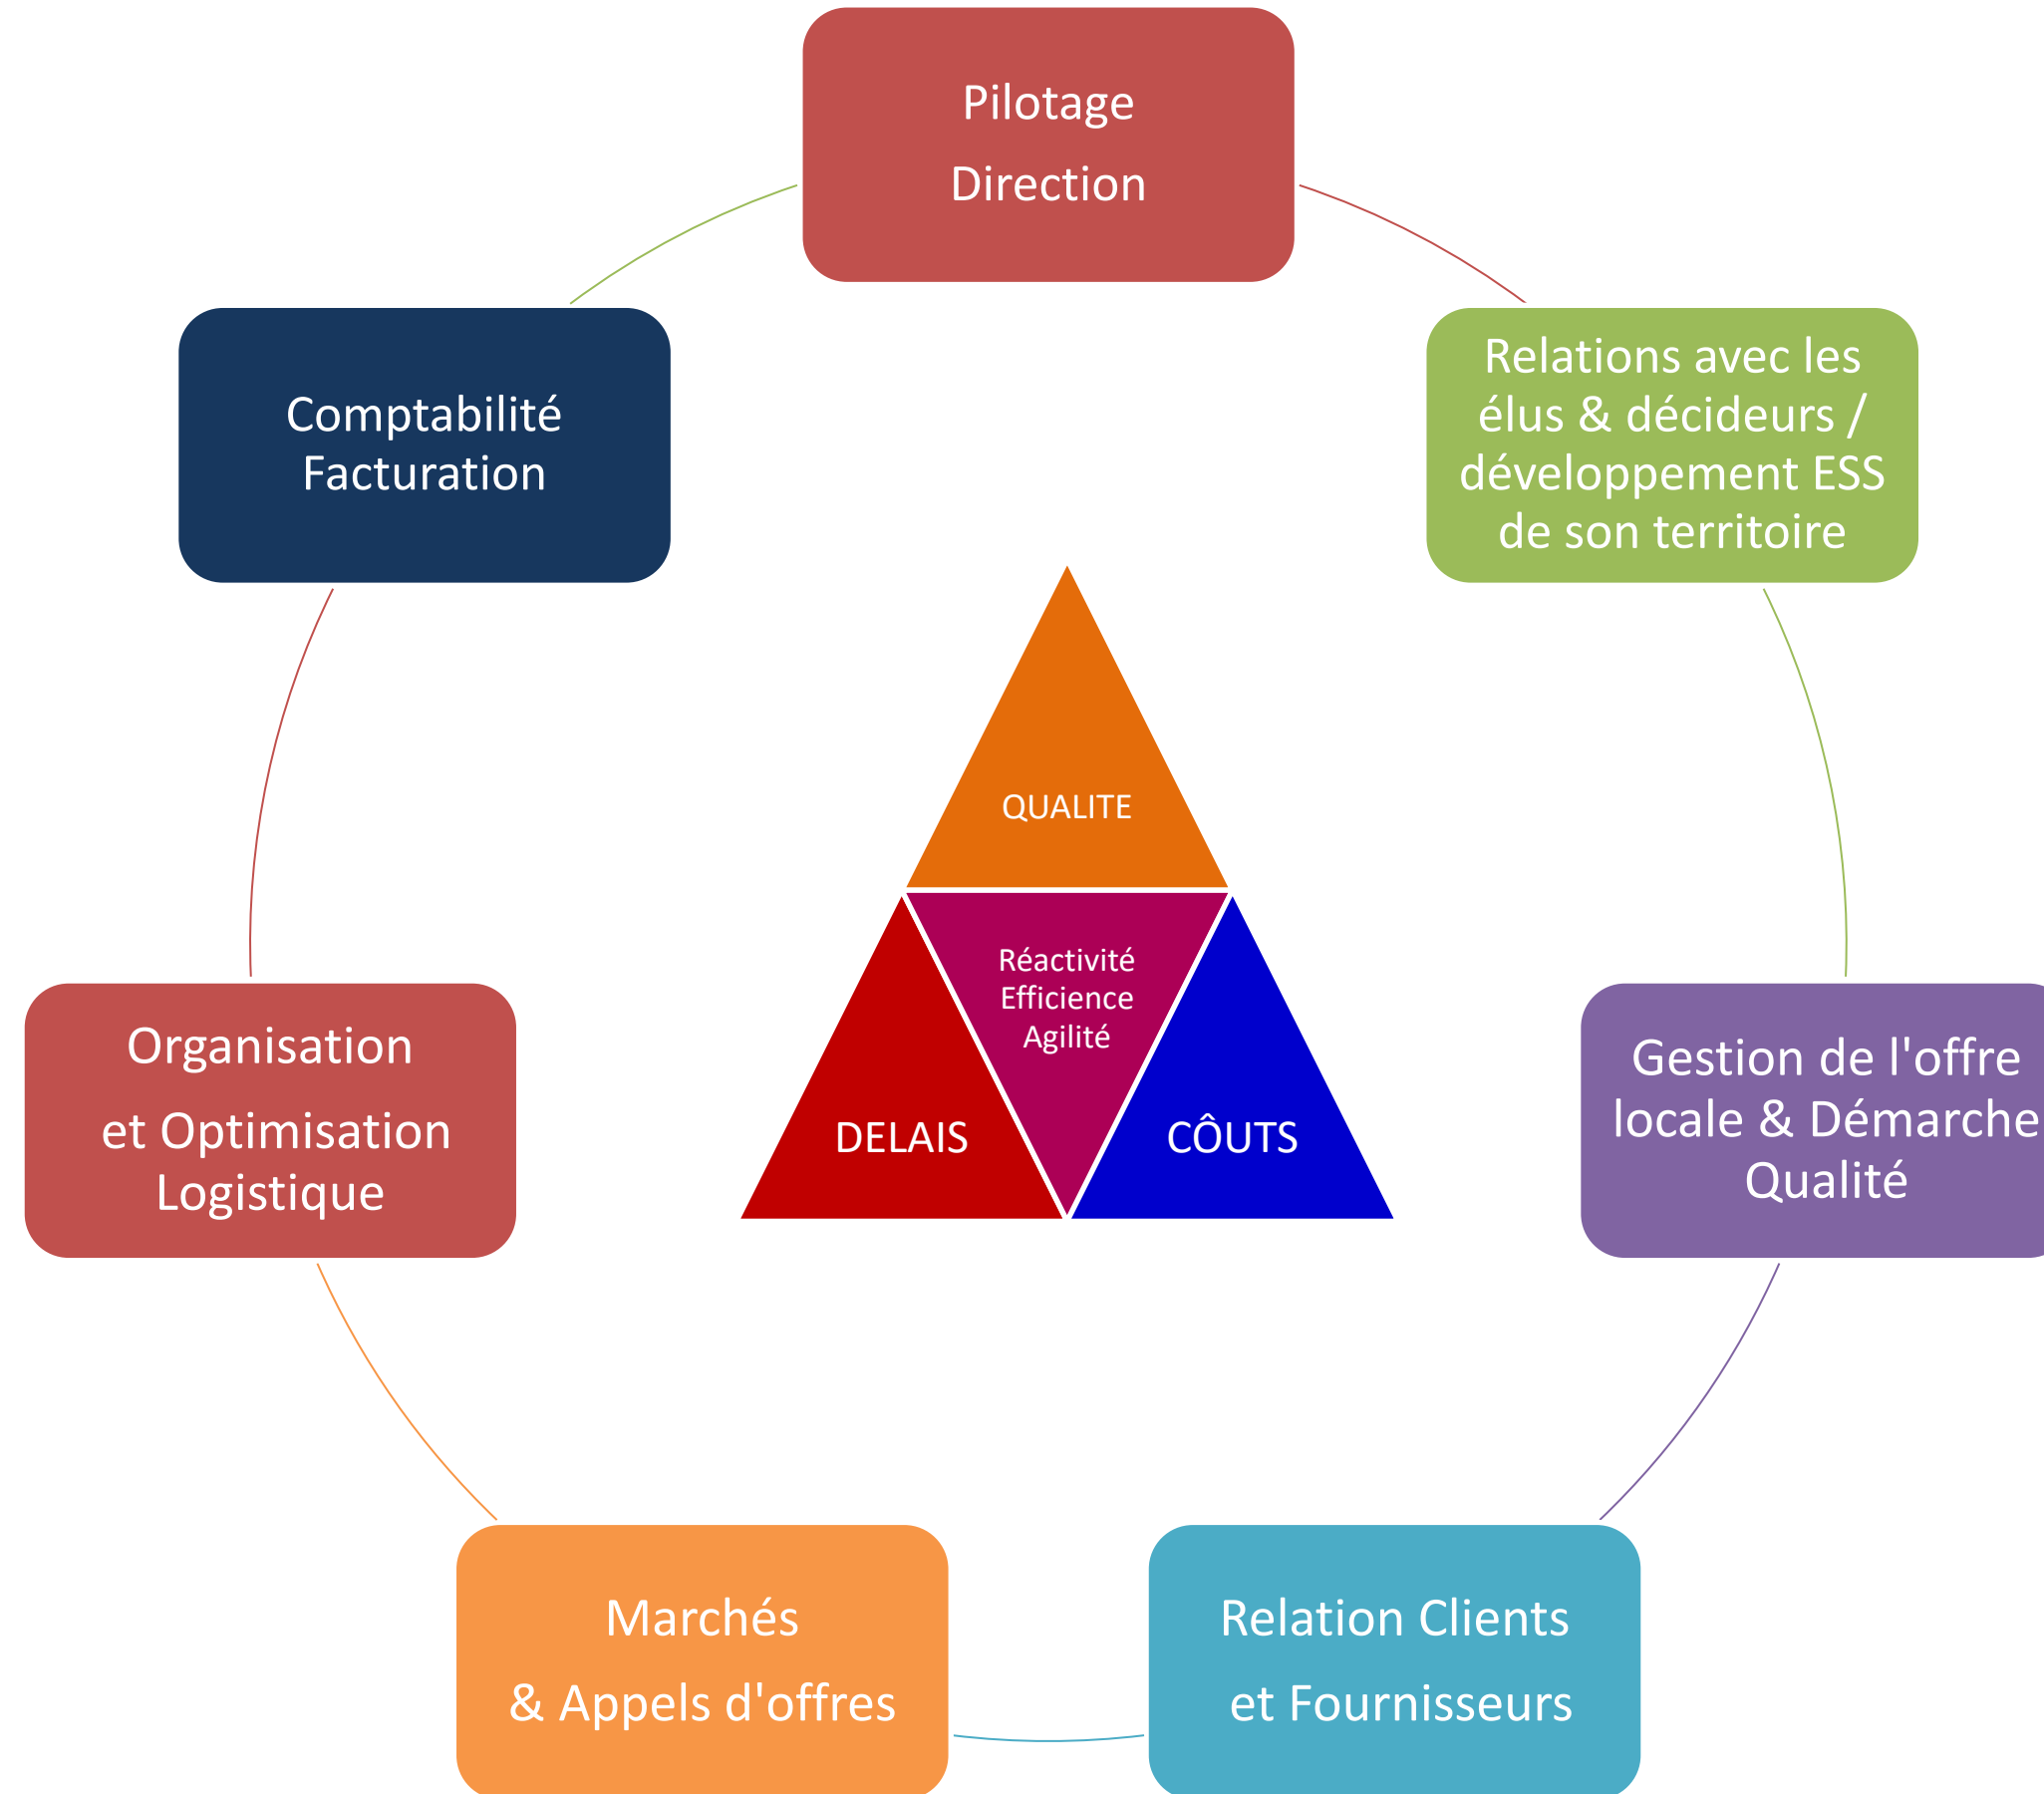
Pilotage
Direction

Relations avec les élus & décideurs / développement ESS de son territoire

Gestion de l'offre locale & Démarche Qualité

Relation Clients
et Fournisseurs

Marchés
& Appels d'offres

Organisation
et Optimisation Logistique

Comptabilité Facturation

QUALITE

Réactivité
Efficience
Agilité

DELAIS

CÔUTS